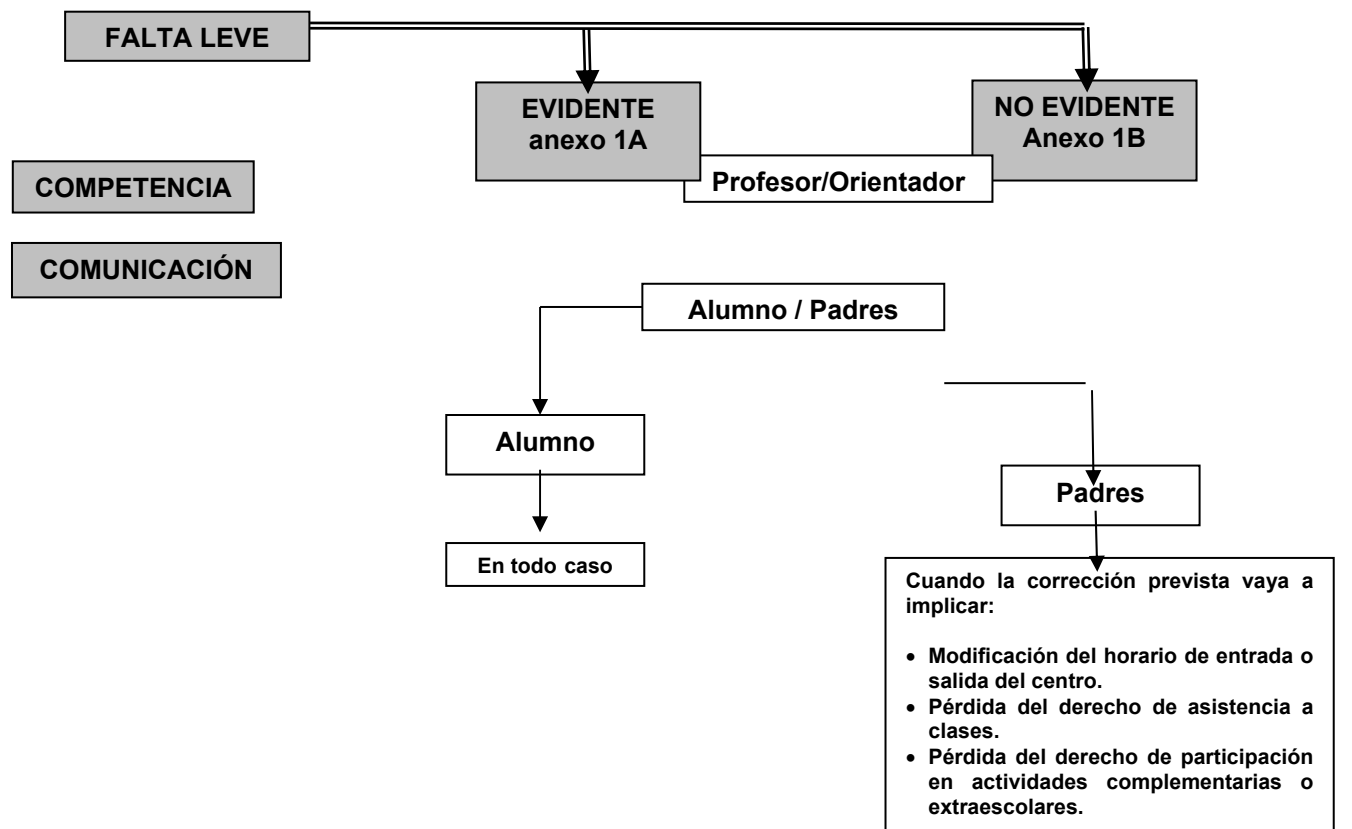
FALTA LEVE

EVIDENTE
anexo 1A

NO EVIDENTE
Anexo 1B

Profesor/Orientador

COMPETENCIA

COMUNICACIÓN

Alumno / Padres

Alumno

En todo caso

Padres

Cuando la corrección prevista vaya a implicar:

- Modificación del horario de entrada o salida del centro.
- Pérdida del derecho de asistencia a clases.
- Pérdida del derecho de participación en actividades complementarias o extraescolares.